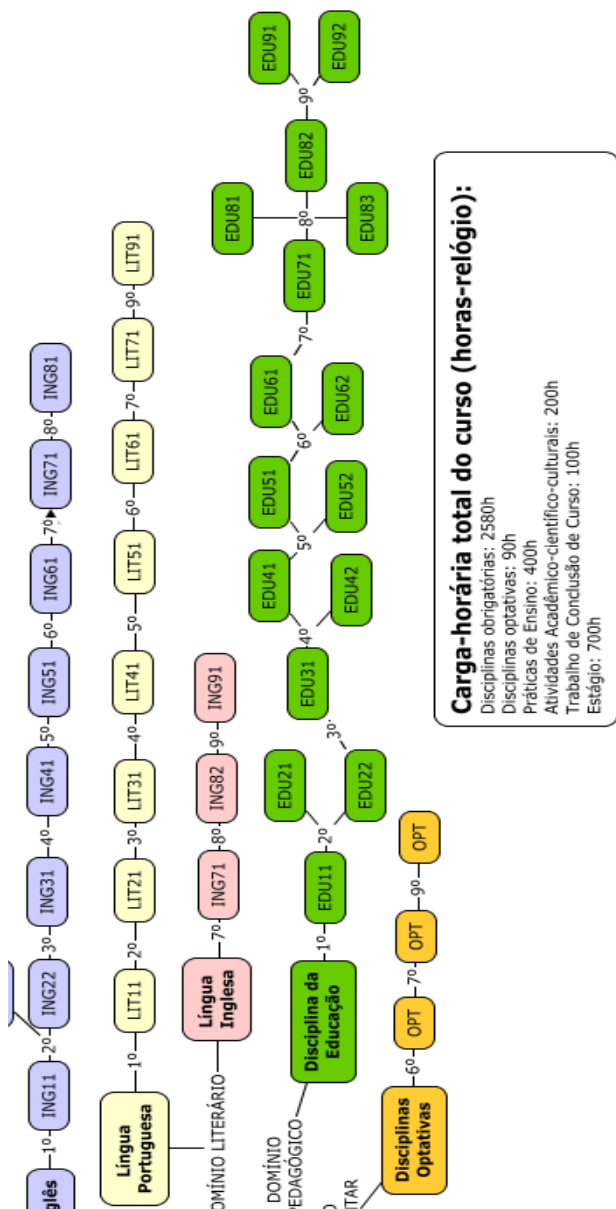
glês

ING11 —1º— ING22 —2º— ING31 —3º— ING41 —4º— ING51 —5º— ING61 —6º— ING71 —7º— ING81 —8º—

Língua Portuguesa
LIT11 —1º— LIT21 —2º— LIT31 —3º— LIT41 —4º— LIT51 —5º— LIT61 —6º— LIT71 —7º— LIT91 —9º—

OMÍNIO LITERÁRIO

Língua Inglesa
ING71 —7º— ING82 —8º— ING91 —9º—

DOMÍNIO PEDAGÓGICO

Disciplina da Educação
EDU11 —1º— EDU21 EDU22 —2º— EDU31 —3º— EDU41 EDU42 —4º— EDU51 EDU52 —5º— EDU61 EDU62 —6º— EDU71 —7º— EDU81 EDU82 EDU83 —8º— EDU91 EDU92 —9º—

TAR

Disciplinas Optativas
OPT —6º— OPT —7º— OPT —9º—

Carga-horária total do curso (horas-relógio):
Disciplinas obrigatórias: 2580h
Disciplinas optativas: 90h
Práticas de Ensino: 400h
Atividades Acadêmico-científico-culturais: 200h
Trabalho de Conclusão de Curso: 100h
Estágio: 700h